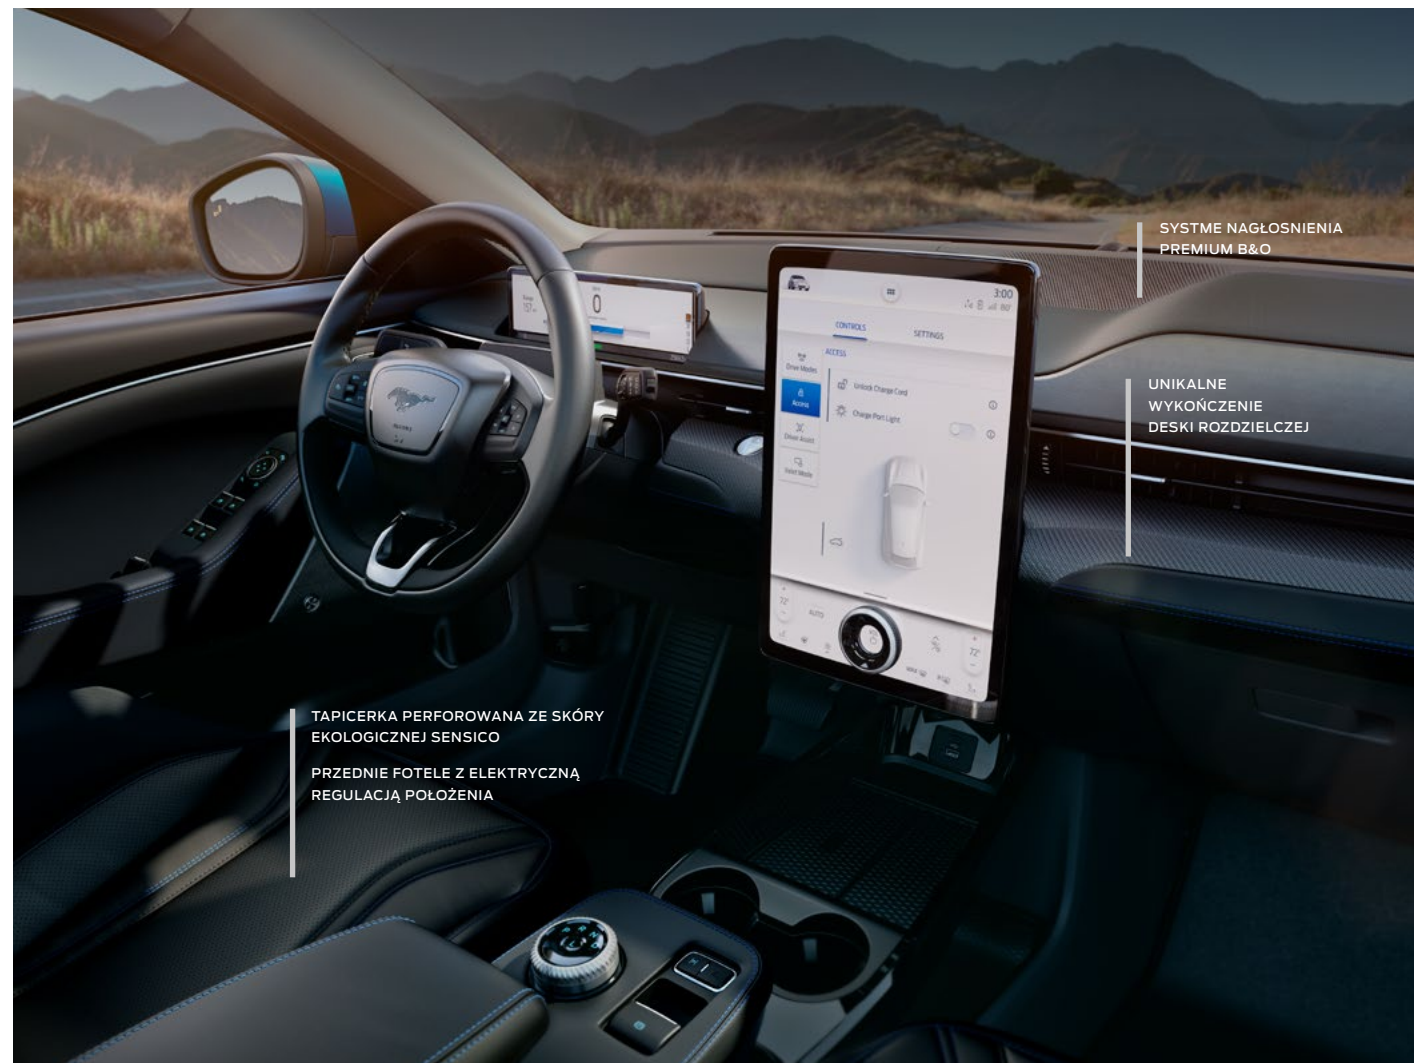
SYSTME NAGŁOSNIENIA PREMIUM B&O

UNIKALNE WYKOŃCZENIE DESKI ROZDZIELCZEJ

TAPICERKA PERFOROWANA ZE SKÓRY EKOLOGICZNEJ SENSICO

PRZEDNIE FOTELE Z ELEKTRYCZNĄ REGULACJĄ POŁOŻENIA

3:00

CONTROLS

SETTINGS

ACCESS

Drive Modes

Access

Unlock Charge Cord

Charge Port Light

Driver Assist

Valet Mode

0

AUTO

72°

72°